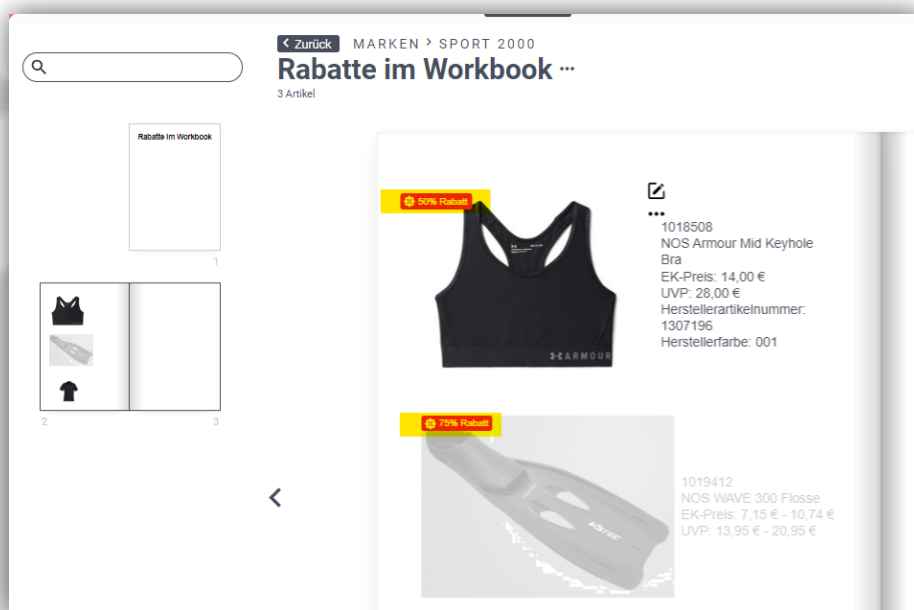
‹ Zurück MARKEN › SPORT 2000

Rabatte im Workbook ···

3 Artikel

Rabatte im Workbook

1

2 3

50% Rabatt

UNDER ARMOUR

1018508
NOS Armour Mid Keyhole Bra
EK-Preis: 14,00 €
UVP: 28,00 €
Herstellerartikelnummer: 1307196
Herstellerfarbe: 001

75% Rabatt

1019412
NOS WAVE 300 Flosse
EK-Preis: 7,15 € - 10,74 €
UVP: 13,95 € - 20,95 €